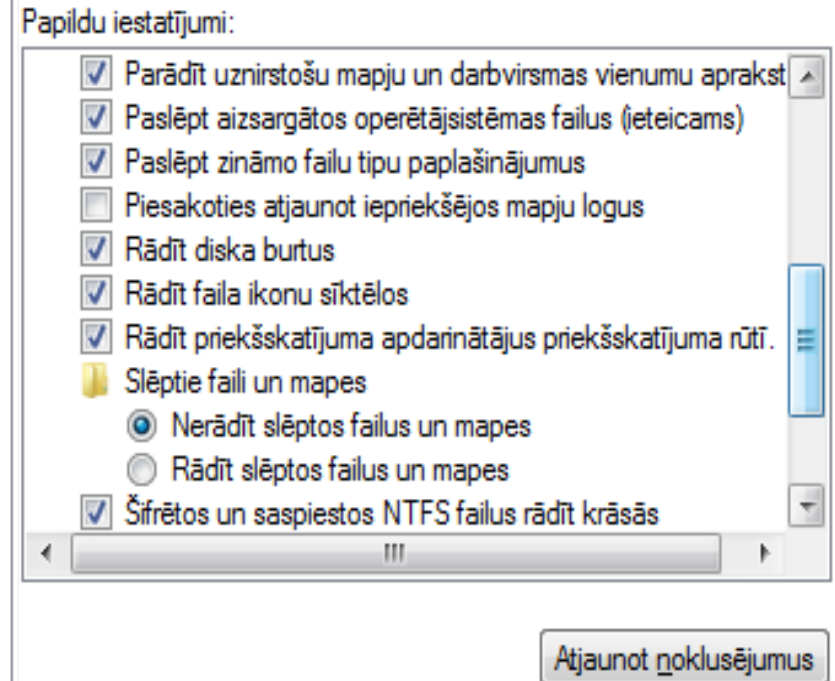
Papildu iestatījumi:

Parādīt uznirstošu mapju un darbvirsmas vienumu aprakst

Paslēpt aizsargātos operētājsistēmas failus (ieteicams)

Paslēpt zināmo failu tipu paplašinājumus

Piesakoties atjaunot iepriekšējos mapju logus

Rādīt diska burtus

Rādīt faila ikonu sīktēlos

Rādīt priekšskatījuma apdarinātājus priekšskatījuma rūtī.

Slēptie faili un mapes

Nerādīt slēptos failus un mapes

Rādīt slēptos failus un mapes

Šifrētos un saspiestos NTFS failus rādīt krāsās

Atjaunot noklusējumus